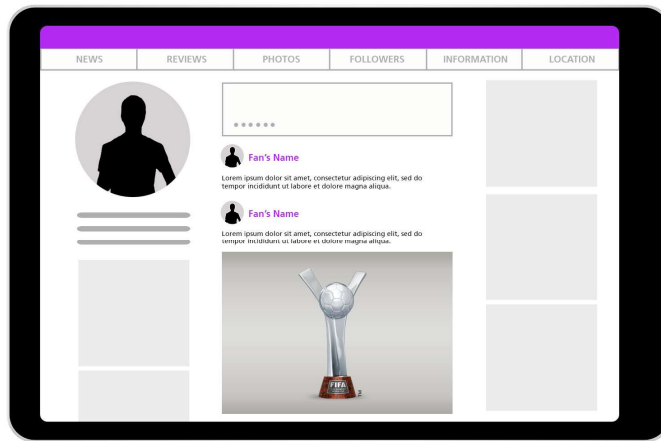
NEWS REVIEWS PHOTOS FOLLOWERS INFORMATION LOCATION

••••••

Fan's Name

Lorem ipsum dolor sit amet, consectetur adipiscing elit, sed do tempor incididunt ut labore et dolore magna aliqua.

Fan's Name

Lorem ipsum dolor sit amet, consectetur adipiscing elit, sed do tempor incididunt ut labore et dolore magna aliqua.

FIFA